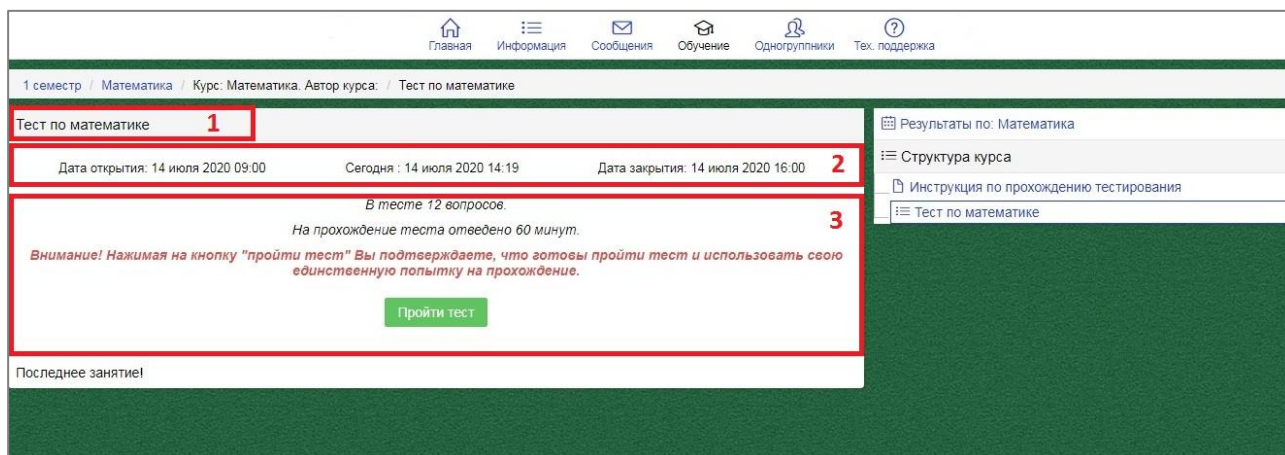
Главная Информация Сообщения Обучение Одногруппники Тех. поддержка

1 семестр / Математика / Курс: Математика. Автор курса: / Тест по математике

Тест по математике 1

Дата открытия: 14 июля 2020 09:00 Сегодня : 14 июля 2020 14:19 Дата закрытия: 14 июля 2020 16:00 2

В тесте 12 вопросов. 3

На прохождение теста отведено 60 минут.

Внимание! Нажимая на кнопку "пройти тест" Вы подтверждаете, что готовы пройти тест и использовать свою единственную попытку на прохождение.

Пройти тест

Последнее занятие!

Результаты по: Математика

Структура курса

Инструкция по прохождению тестирования

Тест по математике